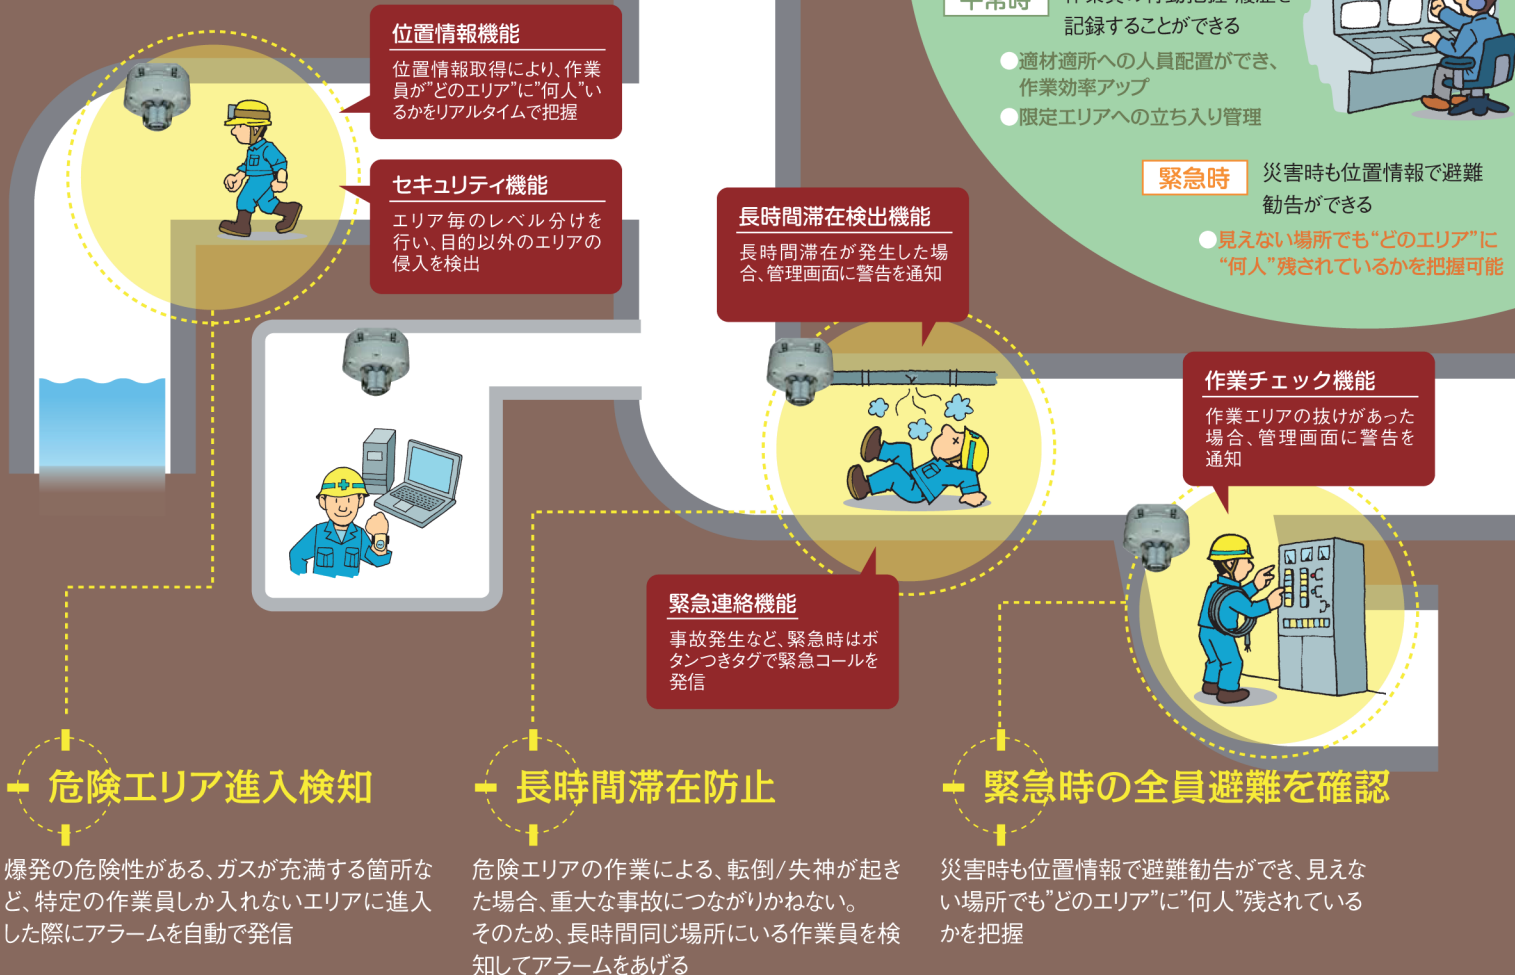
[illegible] 記録することができる
●適材適所への人員配置ができ、作業効率アップ
●限定エリアへの立ち入り管理

緊急時　災害時も位置情報で避難勧告ができる
●見えない場所でも“どのエリア”に“何人”残されているかを把握可能

位置情報機能
位置情報取得により、作業員が”どのエリア”に”何人”いるかをリアルタイムで把握

セキュリティ機能
エリア毎のレベル分けを行い、目的以外のエリアの侵入を検出

長時間滞在検出機能
長時間滞在が発生した場合、管理画面に警告を通知

作業チェック機能
作業エリアの抜けがあった場合、管理画面に警告を通知

緊急連絡機能
事故発生など、緊急時はボタンつきタグで緊急コールを発信

危険エリア進入検知
爆発の危険性がある、ガスが充満する箇所など、特定の作業員しか入れないエリアに進入した際にアラームを自動で発信

長時間滞在防止
危険エリアの作業による、転倒/失神が起きた場合、重大な事故につながりかねない。そのため、長時間同じ場所にいる作業員を検知してアラームをあげる

緊急時の全員避難を確認
災害時も位置情報で避難勧告ができ、見えない場所でも”どのエリア”に”何人”残されているかを把握